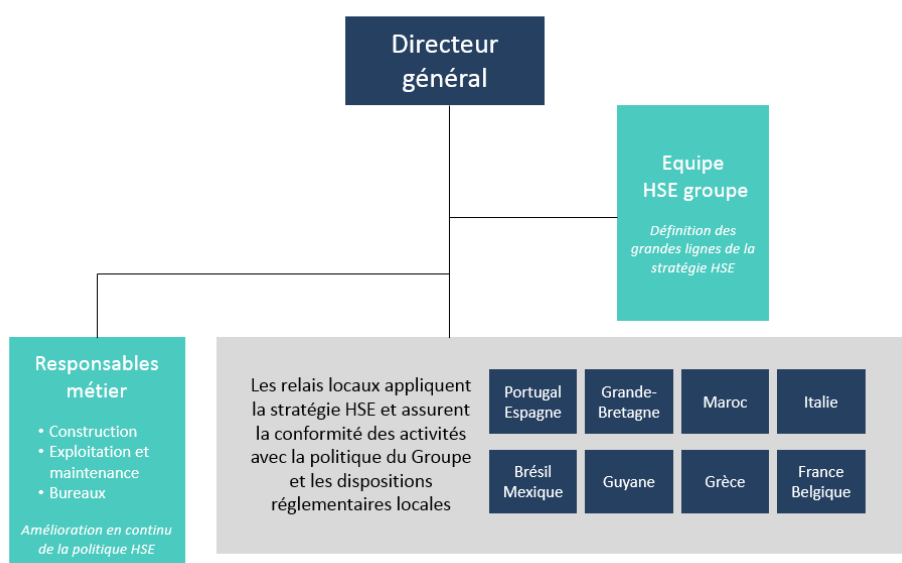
Directeur général

Equipe HSE groupe

Définition des grandes lignes de la stratégie HSE

Responsables métier

- Construction
- Exploitation et maintenance
- Bureaux

Amélioration en continu de la politique HSE

Les relais locaux appliquent la stratégie HSE et assurent la conformité des activités avec la politique du Groupe et les dispositions réglementaires locales

Portugal Espagne

Grande-Bretagne

Maroc

Italie

Brésil Mexique

Guyane

Grèce

France Belgique